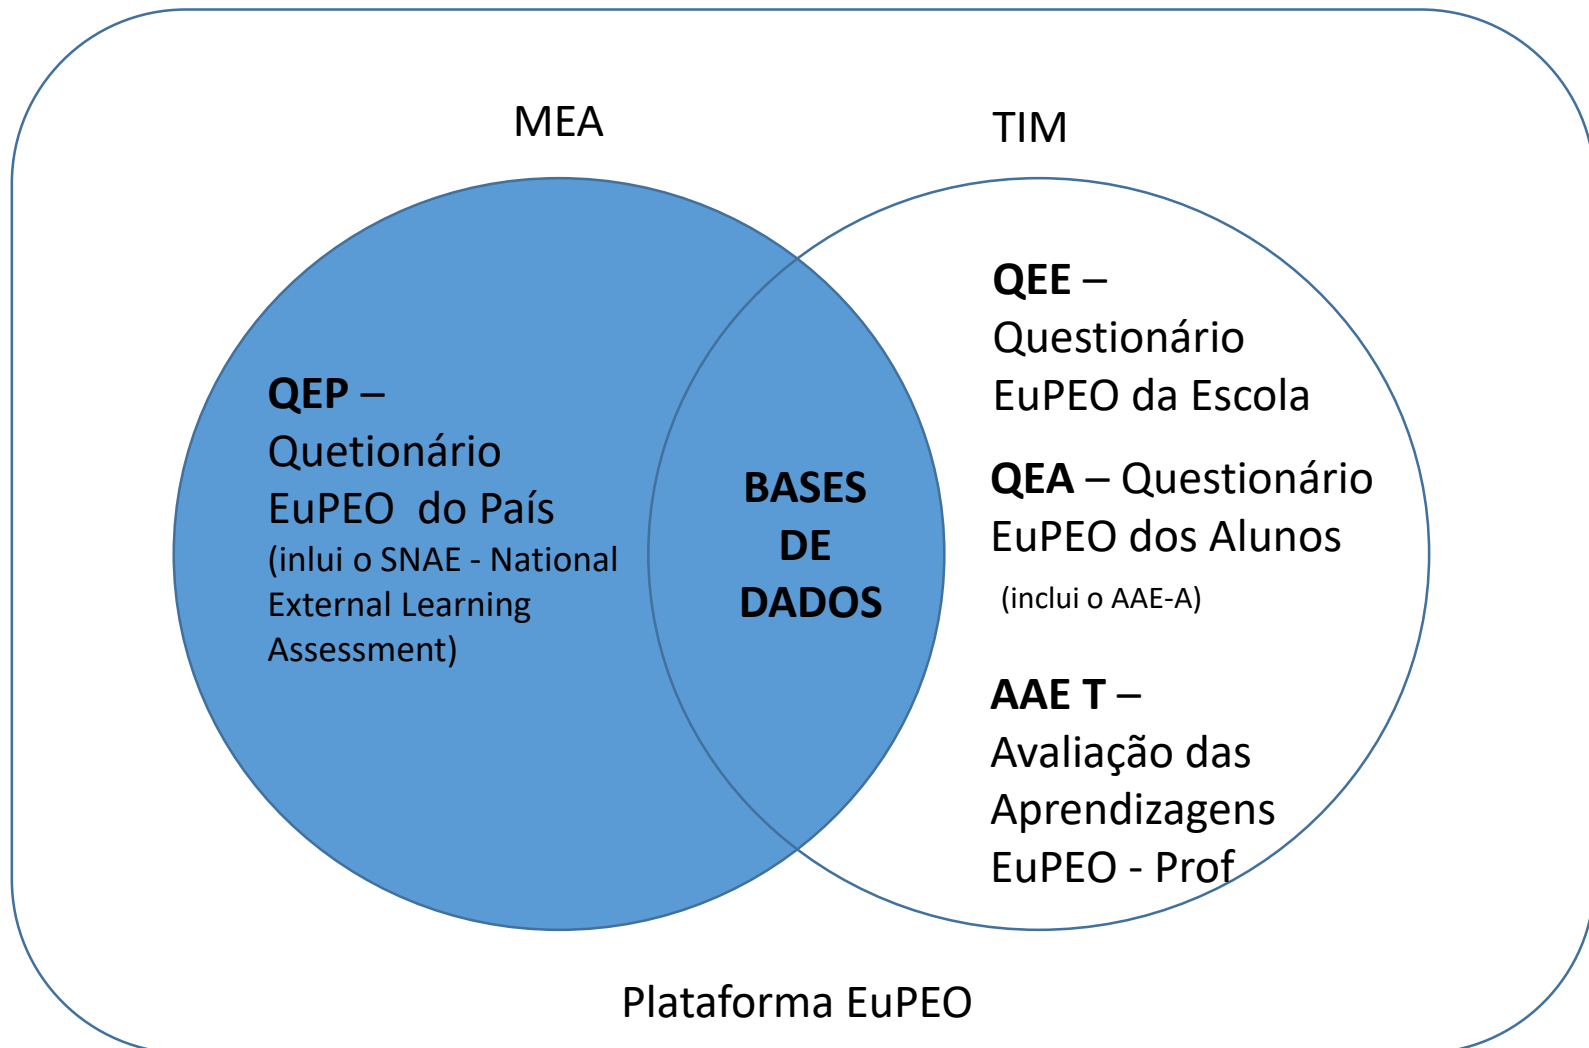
MEA

TIM

**QEP** – Quetionário EuPEO do País (inlui o SNAE - National External Learning Assessment)

**BASES DE DADOS**

**QEE** – Questionário EuPEO da Escola

**QEA** – Questionário EuPEO dos Alunos (inclui o AAE-A)

**AAE T** – Avaliação das Aprendizagens EuPEO - Prof

Plataforma EuPEO